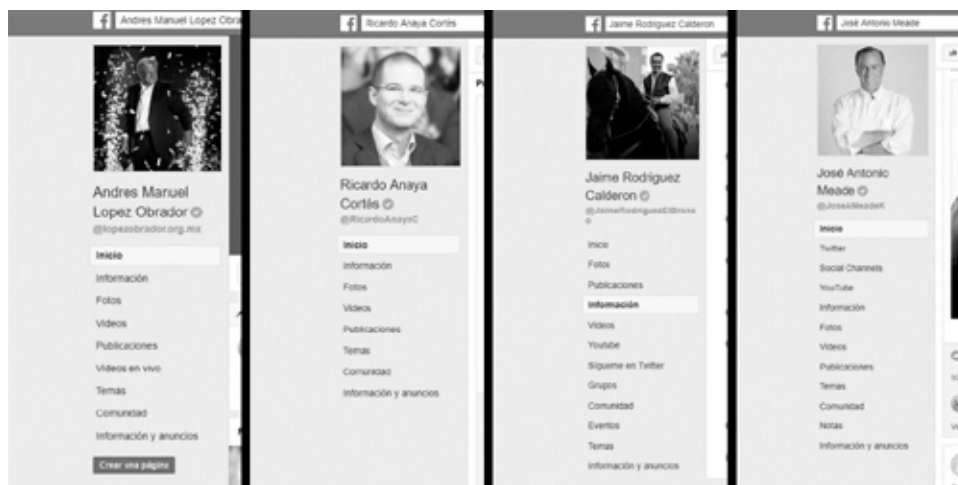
Andres Manuel Lopez Obrador

Andres Manuel Lopez Obrador
@lopezobrador.org.mx

Inicio
Información
Fotos
Videos
Publicaciones
Videos en vivo
Temas
Comunidad
Información y anuncios
Crear una página

Ricardo Anaya Cortés

Ricardo Anaya Cortés
@RicardoAnayaC

Inicio
Información
Fotos
Videos
Publicaciones
Temas
Comunidad
Información y anuncios

Jaime Rodriguez Calderon

Jaime Rodríguez Calderon
@JaimeRodriguezElBronco

Inicio
Fotos
Publicaciones
Información
Videos
Youtube
Sígueme en Twitter
Grupos
Comunidad
Eventos
Temas
Información y anuncios

José Antonio Meade

José Antonio Meade
@JoseAMeadeK

Inicio
Twitter
Social Channels
YouTube
Información
Fotos
Videos
Publicaciones
Temas
Comunidad
Notas
Información y anuncios